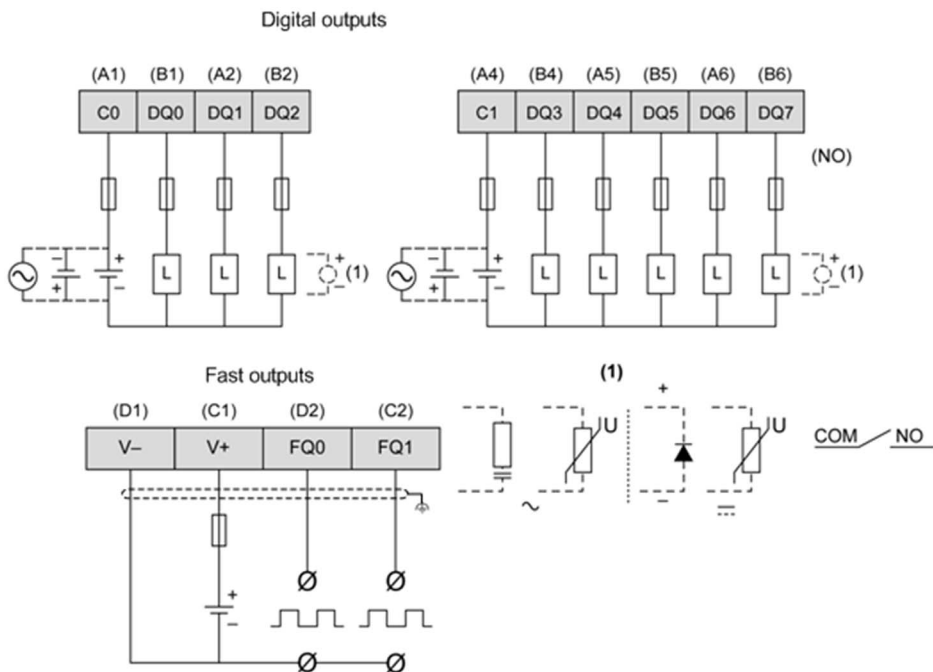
Digital outputs

(A1) (B1) (A2) (B2)

C0 DQ0 DQ1 DQ2

+
+
−
L L L
+
−
(1)

(A4) (B4) (A5) (B5) (A6) (B6)

C1 DQ3 DQ4 DQ5 DQ6 DQ7

(NO)

+
+
−
L L L L L L
+
−
(1)

Fast outputs

(D1) (C1) (D2) (C2)

V− V+ FQ0 FQ1

+
−

(1)

U
~
+
U
−
=

COM NO